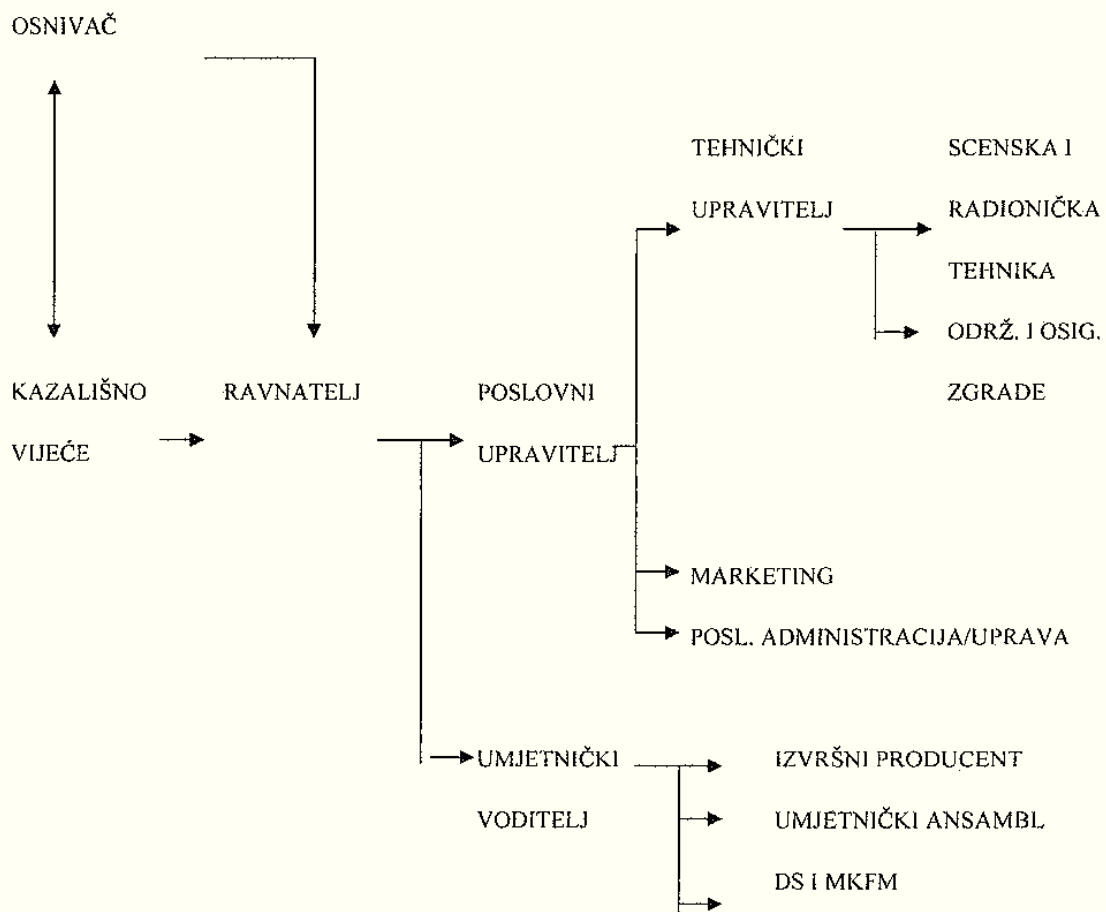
OSNIVAČ

TEHNIČKI UPRAVITELJ

SCENSKA I RADIONIČKA TEHNIKA

ODRŽ. I OSIG. ZGRADE

KAZALIŠNO VIJEĆE

RAVNATELJ

POSLOVNI UPRAVITELJ

MARKETING

POSL. ADMINISTRACIJA/UPRAVA

UMJETNIČKI VODITELJ

IZVRŠNI PRODUCENT

UMJETNIČKI ANSAMBL

DS I MKFM